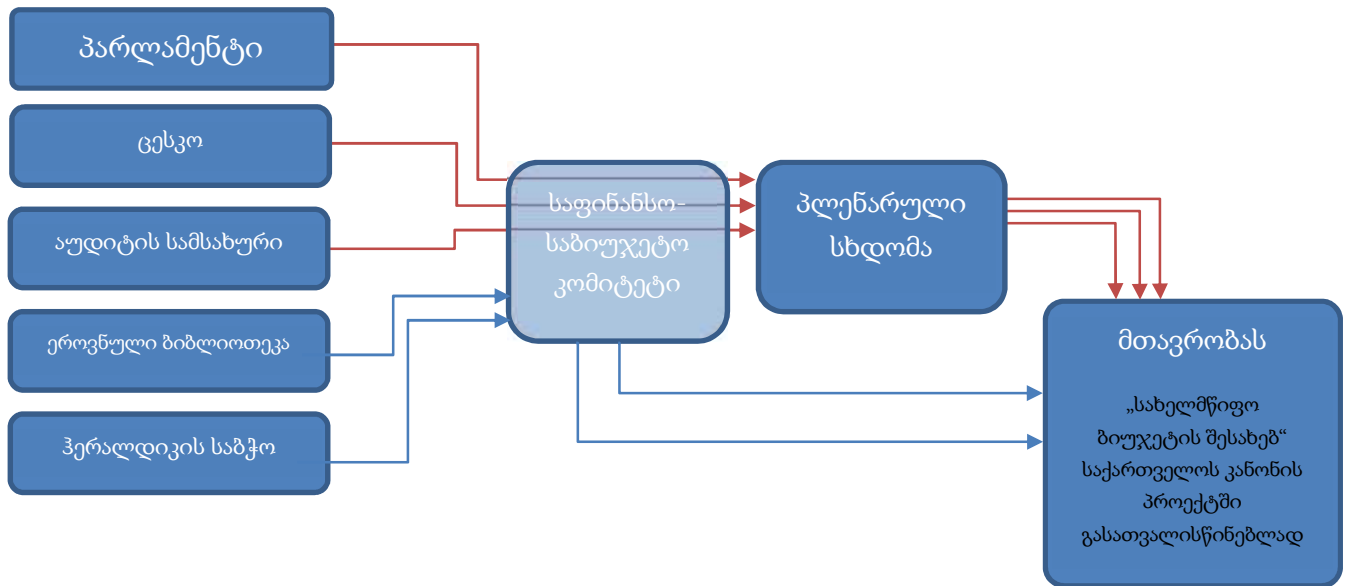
პარლამენტი

ცესკო

აუდიტის სამსახური

ეროვნული ბიბლიოთეკა

ჰერალდიკის საბჭო

საფინანსო-საბიუჯეტო კომიტეტი

პლენარული სხდომა

მთავრობას

„სახელმწიფო ბიუჯეტის შესახებ“ საქართველოს კანონის პროექტში გასათვალისწინებლად